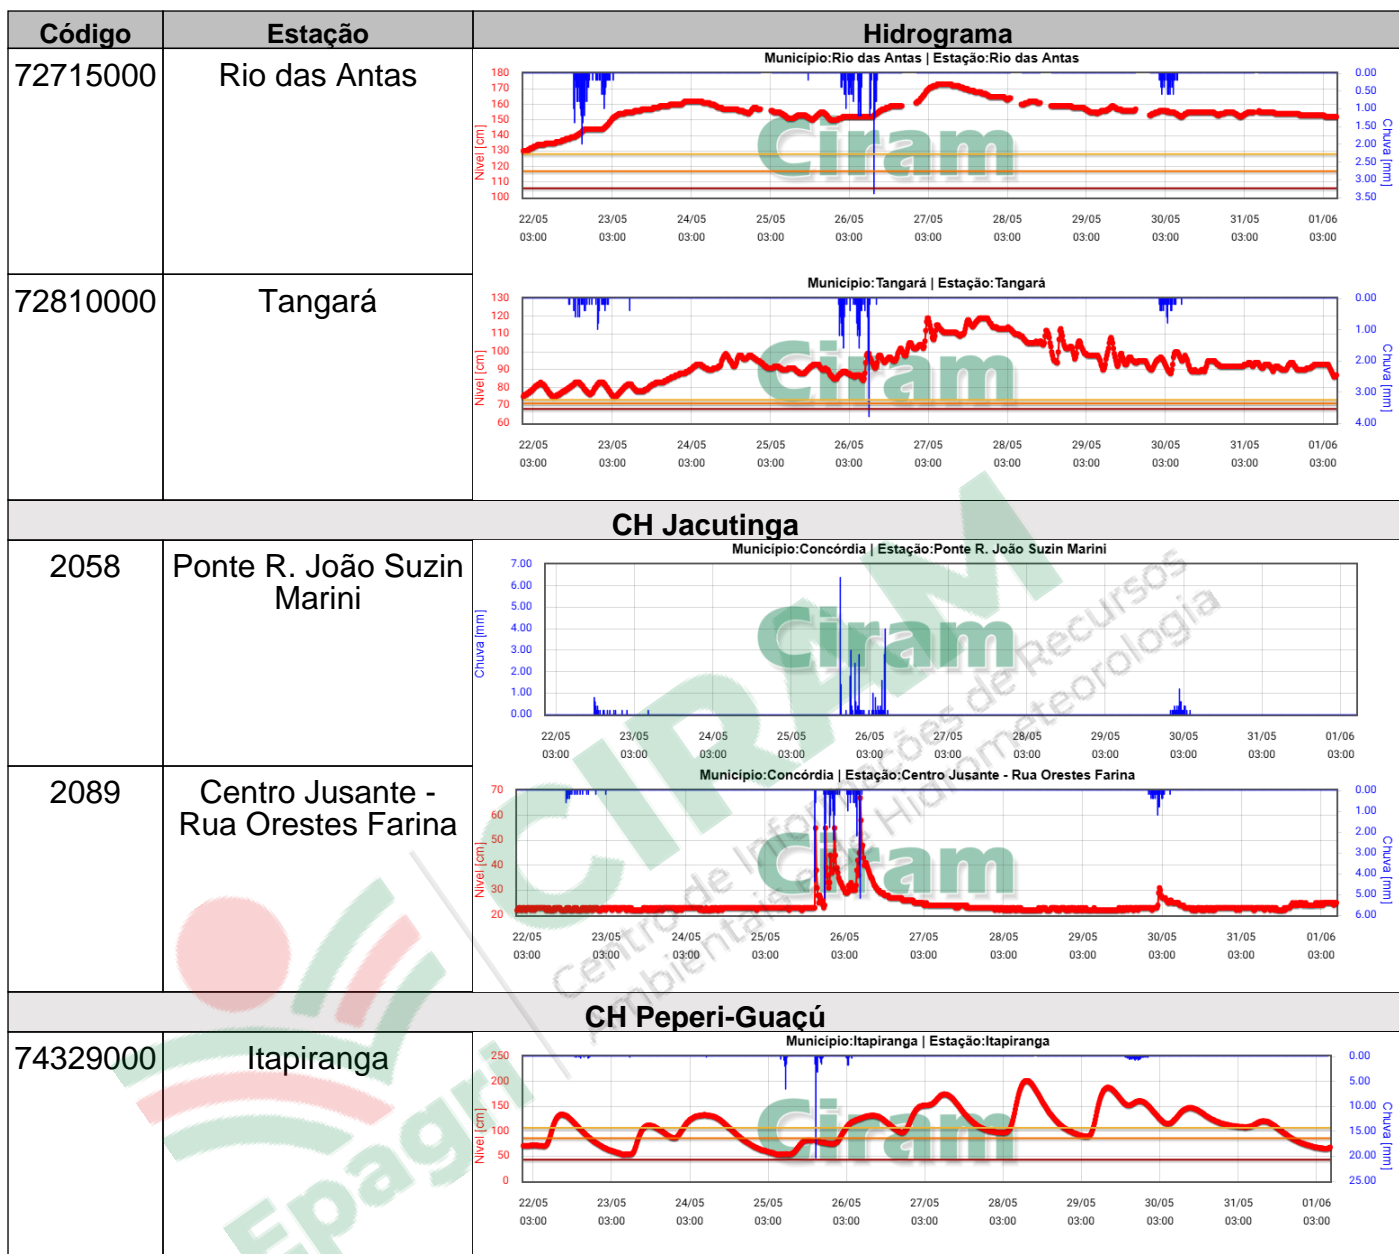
| Código | Estação | Hidrograma |
|---|---|---|
| 72715000 | Rio das Antas | Município:Rio das Antas \| Estação:Rio das Antas<br>180 170 160 150 140 130 120 110 100 Nível [cm]<br>0.00 0.50 1.00 1.50 2.00 2.50 3.00 3.50 Chuva [mm]<br>22/05 03:00 23/05 03:00 24/05 03:00 25/05 03:00 26/05 03:00 27/05 03:00 28/05 03:00 29/05 03:00 30/05 03:00 31/05 03:00 01/06 03:00<br>Ciram |
| 72810000 | Tangará | Município:Tangará \| Estação:Tangará<br>130 120 110 100 90 80 70 60 Nível [cm]<br>0.00 1.00 2.00 3.00 4.00 Chuva [mm]<br>22/05 03:00 23/05 03:00 24/05 03:00 25/05 03:00 26/05 03:00 27/05 03:00 28/05 03:00 29/05 03:00 30/05 03:00 31/05 03:00 01/06 03:00<br>Ciram |
| CH Jacutinga | | |
| 2058 | Ponte R. João Suzin Marini | Município:Concórdia \| Estação:Ponte R. João Suzin Marini<br>7.00 6.00 5.00 4.00 3.00 2.00 1.00 0.00 Chuva [mm]<br>22/05 03:00 23/05 03:00 24/05 03:00 25/05 03:00 26/05 03:00 27/05 03:00 28/05 03:00 29/05 03:00 30/05 03:00 31/05 03:00 01/06 03:00<br>Ciram |
| 2089 | Centro Jusante - Rua Orestes Farina | Município:Concórdia \| Estação:Centro Jusante - Rua Orestes Farina<br>70 60 50 40 30 20 Nível [cm]<br>0.00 1.00 2.00 3.00 4.00 5.00 6.00 Chuva [mm]<br>22/05 03:00 23/05 03:00 24/05 03:00 25/05 03:00 26/05 03:00 27/05 03:00 28/05 03:00 29/05 03:00 30/05 03:00 31/05 03:00 01/06 03:00<br>Ciram |
| CH Peperi-Guaçú | | |
| 74329000 | Itapiranga | Município:Itapiranga \| Estação:Itapiranga<br>250 200 150 100 50 0 Nível [cm]<br>0.00 5.00 10.00 15.00 20.00 25.00 Chuva [mm]<br>22/05 03:00 23/05 03:00 24/05 03:00 25/05 03:00 26/05 03:00 27/05 03:00 28/05 03:00 29/05 03:00 30/05 03:00 31/05 03:00 01/06 03:00<br>Ciram |

CIRAM Centro de Informações de Recursos Ambientais e de Hidrometeorologia
Epagri